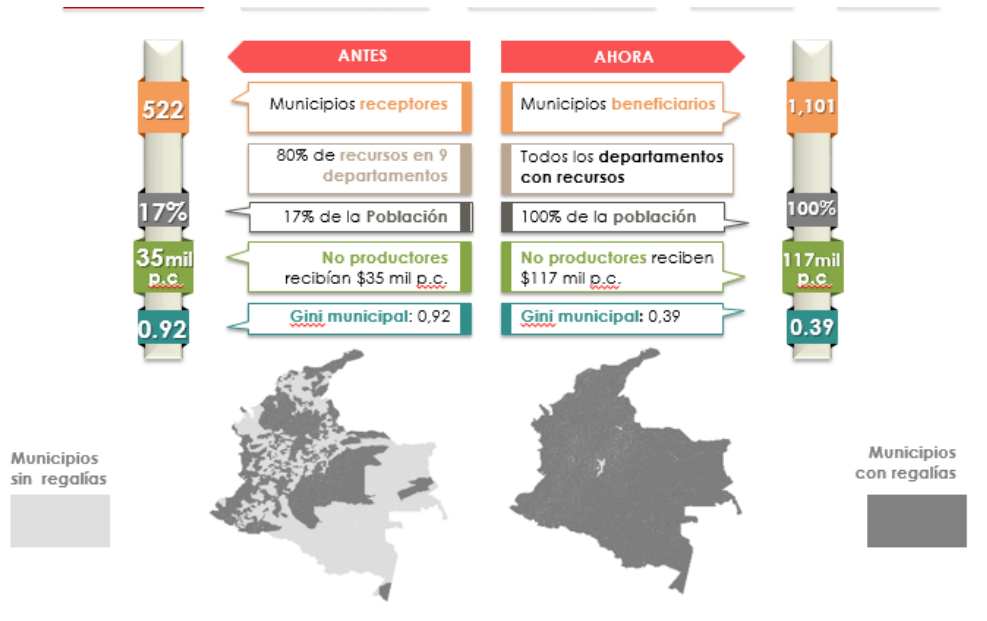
ANTES

AHORA

522

Municipios receptores

Municipios beneficiarios

1,101

80% de recursos en 9 departamentos

Todos los departamentos con recursos

17%

17% de la Población

100% de la población

100%

35mil p.c.

No productores recibían $35 mil p.c.

No productores reciben $117 mil p.c.

117mil p.c.

0.92

Gini municipal: 0,92

Gini municipal: 0,39

0.39

Municipios sin regalías

Municipios con regalías